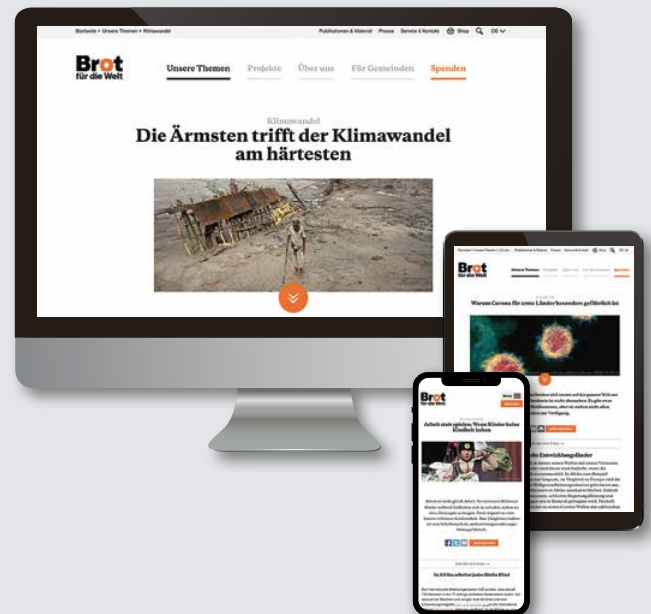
Startseite > Unsere Themen > Klimawandel

Publikationen & Material Presse Service & Kontakt Shop DE

Brot für die Welt

Unsere Themen Projekte Über uns Für Gemeinden Spenden

Klimawandel

Die Ärmsten trifft der Klimawandel am härtesten

Brot für die Welt

Unsere Themen Projekte Über uns Für Gemeinden Spenden

Warum Corona für arme Länder besonders gefährlich ist

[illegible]

Entwicklungsländer

Brot für die Welt

Arbeit statt spielen: Wenn Kinder keine Kindheit haben

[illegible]

In Afrika arbeitet jedes fünfte Kind

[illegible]